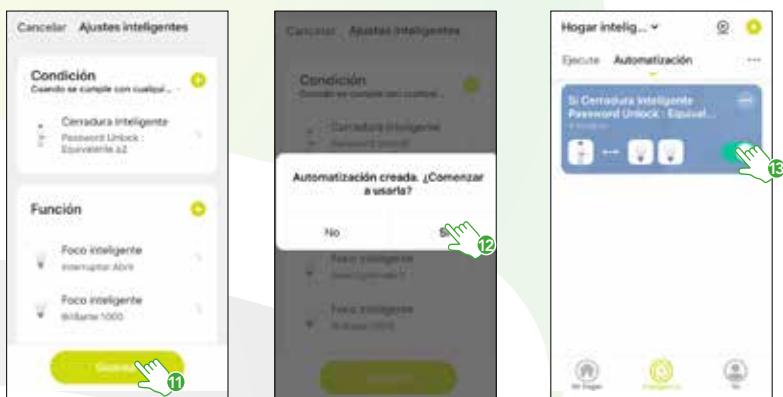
Cancelar Ajustes inteligentes

Condición
Cuando se cumple con cualqui...

Cerradura inteligente
Password Unlock : Equivalente a2

Función

Foco inteligente
Interruptor:Abrir

Foco inteligente
Brillante:1000

Guardar

11

Cancelar Ajustes inteligentes

Condición
Cuando se cumple con cualqui...

Cerradura inteligente
Password Unlock

Automatización creada. ¿Comenzar a usarla?

No

Sí

12

Foco inteligente
Interruptor:Abrir

Foco inteligente
Brillante:1000

Hogar intelig... ⌄

Ejecute Automatización ···

Si Cerradura inteligente Password Unlock : Equival...
1 tarea(s)

13

Mi Hogar

Inteligencia

Yo